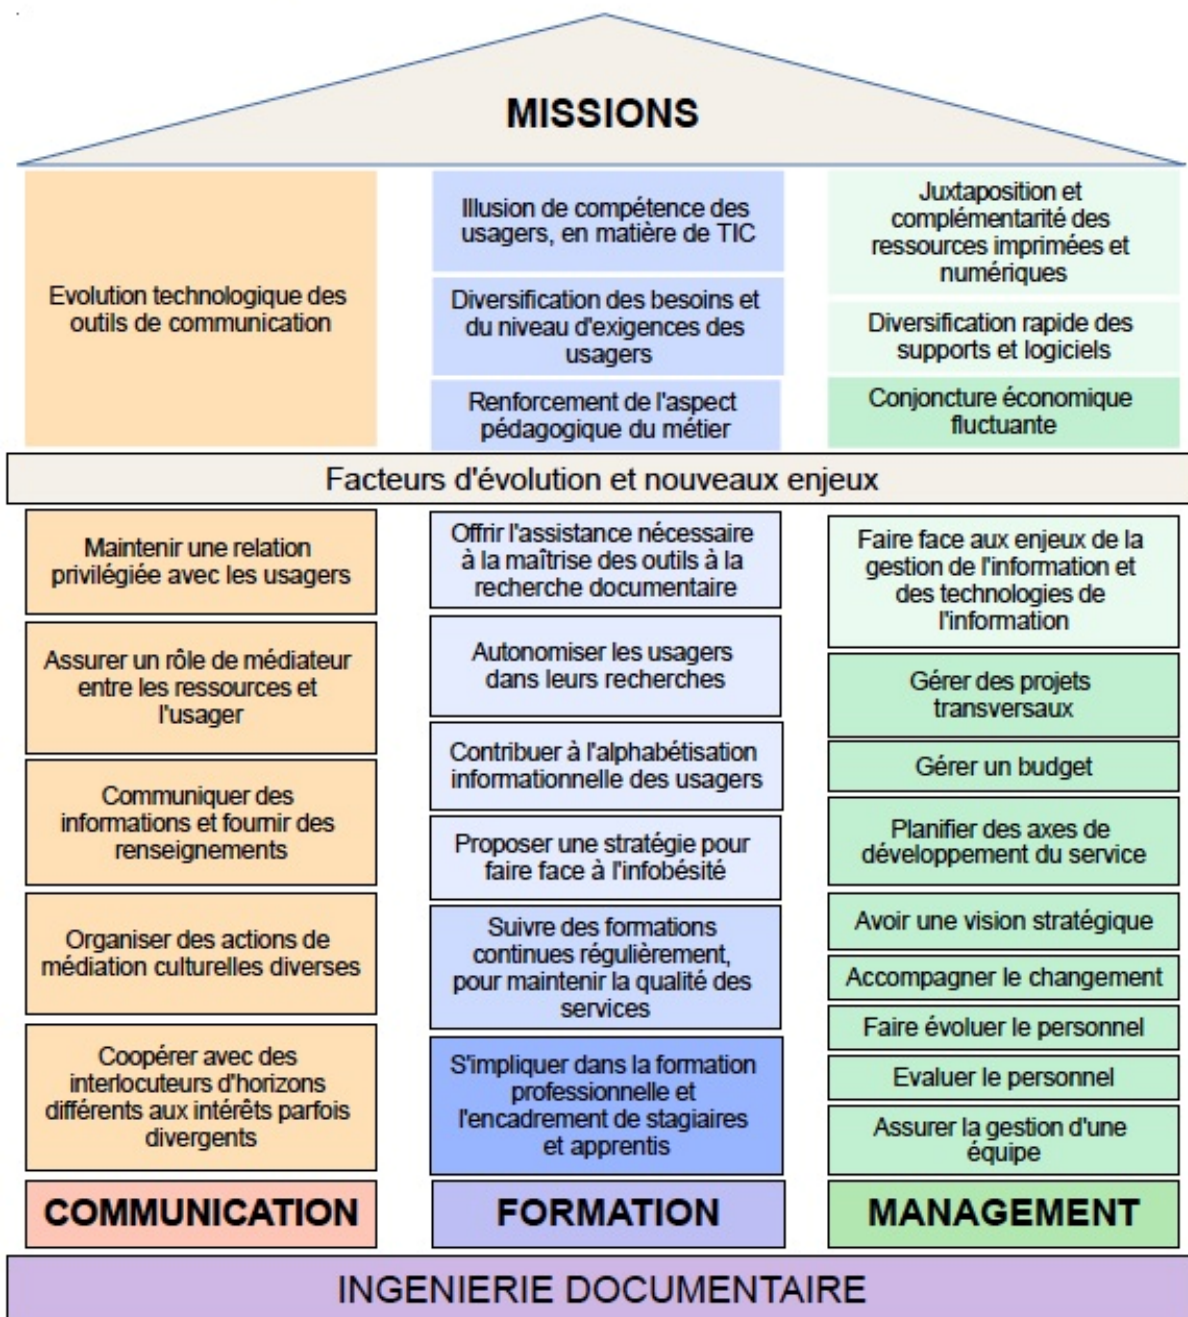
MISSIONS

Evolution technologique des outils de communication

Illusion de compétence des usagers, en matière de TIC

Diversification des besoins et du niveau d'exigences des usagers

Renforcement de l'aspect pédagogique du métier

Juxtaposition et complémentarité des ressources imprimées et numériques

Diversification rapide des supports et logiciels

Conjoncture économique fluctuante

Facteurs d'évolution et nouveaux enjeux

Maintenir une relation privilégiée avec les usagers

Assurer un rôle de médiateur entre les ressources et l'usager

Communiquer des informations et fournir des renseignements

Organiser des actions de médiation culturelles diverses

Coopérer avec des interlocuteurs d'horizons différents aux intérêts parfois divergents

Offrir l'assistance nécessaire à la maîtrise des outils à la recherche documentaire

Autonomiser les usagers dans leurs recherches

Contribuer à l'alphabétisation informationnelle des usagers

Proposer une stratégie pour faire face à l'infobésité

Suivre des formations continues régulièrement, pour maintenir la qualité des services

S'impliquer dans la formation professionnelle et l'encadrement de stagiaires et apprentis

Faire face aux enjeux de la gestion de l'information et des technologies de l'information

Gérer des projets transversaux

Gérer un budget

Planifier des axes de développement du service

Avoir une vision stratégique

Accompagner le changement

Faire évoluer le personnel

Evaluer le personnel

Assurer la gestion d'une équipe

COMMUNICATION

FORMATION

MANAGEMENT

INGENIERIE DOCUMENTAIRE